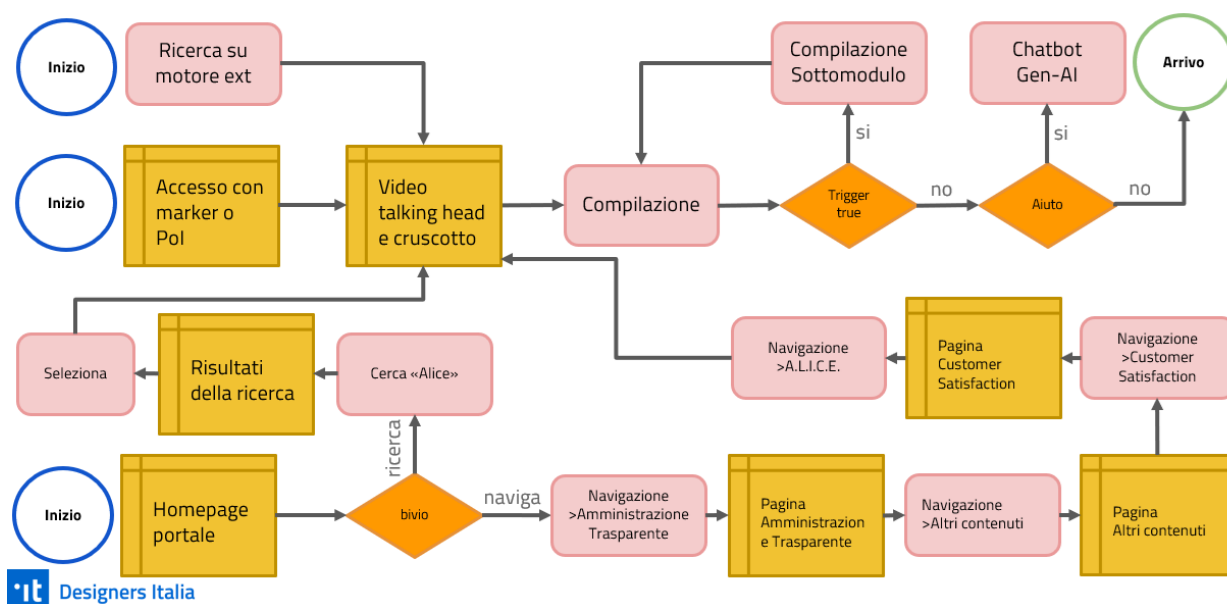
Inizio

Ricerca su motore ext

Compilazione Sottomodulo

Chatbot Gen-AI

Arrivo

si

si

Inizio

Accesso con marker o PoI

Video talking head e cruscotto

Compilazione

Trigger true

no

Aiuto

no

Seleziona

Risultati della ricerca

Cerca «Alice»

Navigazione >A.L.I.C.E.

Pagina Customer Satisfaction

Navigazione >Customer Satisfaction

ricerca

Inizio

Homepage portale

bivio

naviga

Navigazione >Amministrazione Trasparente

Pagina Amministrazion e Trasparente

Navigazione >Altri contenuti

Pagina Altri contenuti

Designers Italia